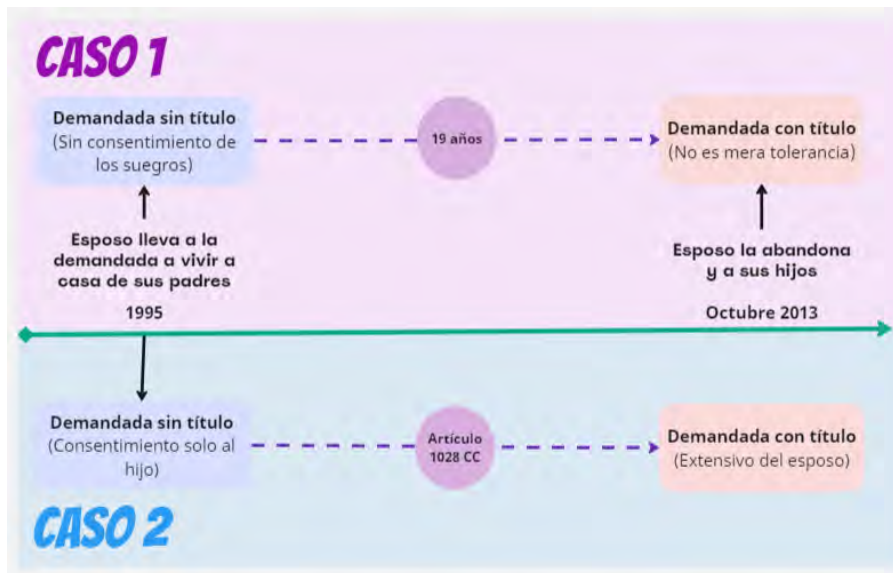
CASO 1

Demandada sin título
(Sin consentimiento de los suegros)

19 años

Demandada con título
(No es mera tolerancia)

Esposo lleva a la demandada a vivir a casa de sus padres

1995

Esposo la abandona y a sus hijos

Octubre 2013

Demandada sin título
(Consentimiento solo al hijo)

Artículo 1028 CC

Demandada con título
(Extensivo del esposo)

CASO 2